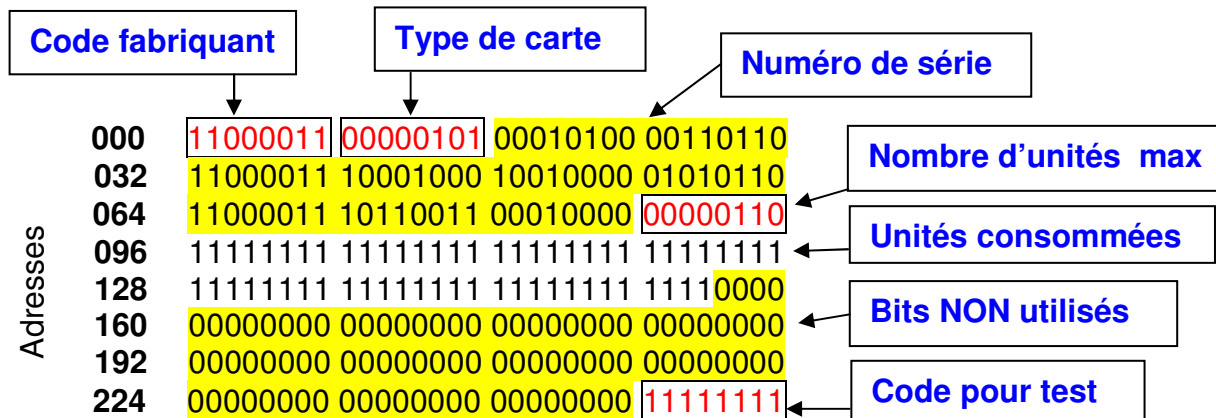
Code fabriquant

Type de carte

Numéro de série

Nombre d'unités max

Unités consommées

Bits NON utilisés

Code pour test

Adresses

| | | | | |
|---|---|---|---|---|
| 000 | 11000011 | 00000101 | 00010100 | 00110110 |
| 032 | 11000011 | 10001000 | 10010000 | 01010110 |
| 064 | 11000011 | 10110011 | 00010000 | 00000110 |
| 096 | 11111111 | 11111111 | 11111111 | 11111111 |
| 128 | 11111111 | 11111111 | 11111111 | 11110000 |
| 160 | 00000000 | 00000000 | 00000000 | 00000000 |
| 192 | 00000000 | 00000000 | 00000000 | 00000000 |
| 224 | 00000000 | 00000000 | 00000000 | 11111111 |